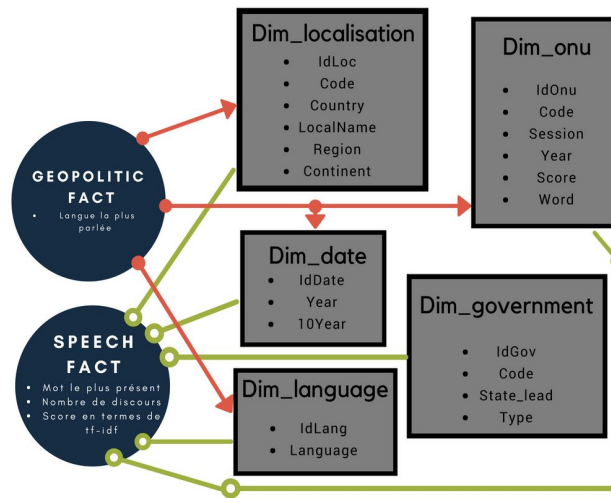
Dim_localisation
- IdLoc
- Code
- Country
- LocalName
- Region
- Continent

Dim_onu
- IdOnu
- Code
- Session
- Year
- Score
- Word

GEOPOLITIC FACT
- Langue la plus parlée

Dim_date
- IdDate
- Year
- 10Year

Dim_government
- IdGov
- Code
- State_lead
- Type

SPEECH FACT
- Mot le plus présent
- Nombre de discours
- Score en termes de tf-idf

Dim_language
- IdLang
- Language